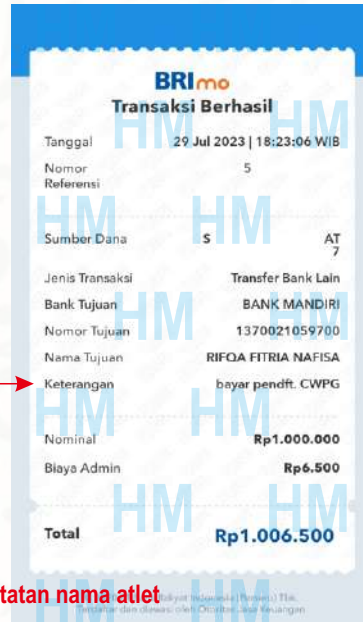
BRImo
Transaksi Berhasil

Tanggal 29 Jul 2023 | 18:23:06 WIB
Nomor Referensi 5

HM HM

Sumber Dana S AT 7

Jenis Transaksi Transfer Bank Lain
Bank Tujuan BANK MANDIRI
Nomor Tujuan 1370021059700
Nama Tujuan RIFQA FITRIA NAFISA
Keterangan bayar pendft. CWPG

HM HM HM

Nominal Rp1.000.000
Biaya Admin Rp6.500

HM HM HM

Total Rp1.006.500

tatan nama atlet

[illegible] Rakyat Indonesia (Persero) Tbk.
Terdaftar dan diawasi oleh Otoritas Jasa Keuangan